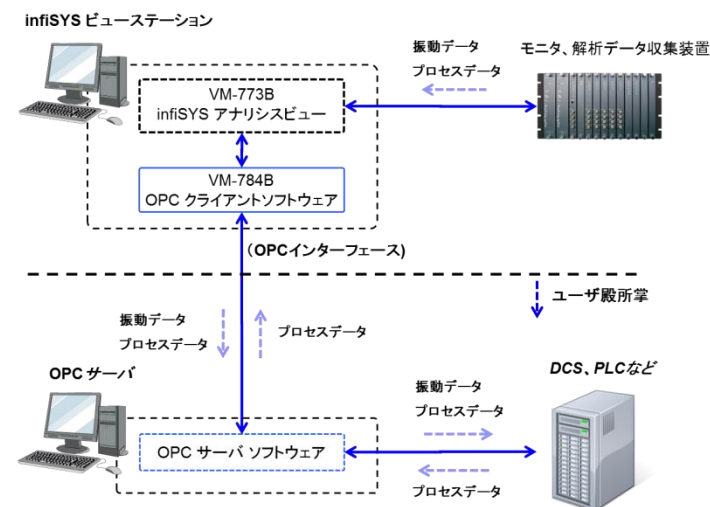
infiSYS ビューステーション

振動データ
プロセスデータ

モニタ、解析データ収集装置

VM-773B
infiSYS アナリシスビュー

VM-784B
OPC クライアントソフトウェア

(OPCインターフェース)

ユーザ殿所掌

振動データ
プロセスデータ

プロセスデータ

OPC サーバ

DCS、PLCなど

振動データ
プロセスデータ

OPC サーバ ソフトウェア

プロセスデータ